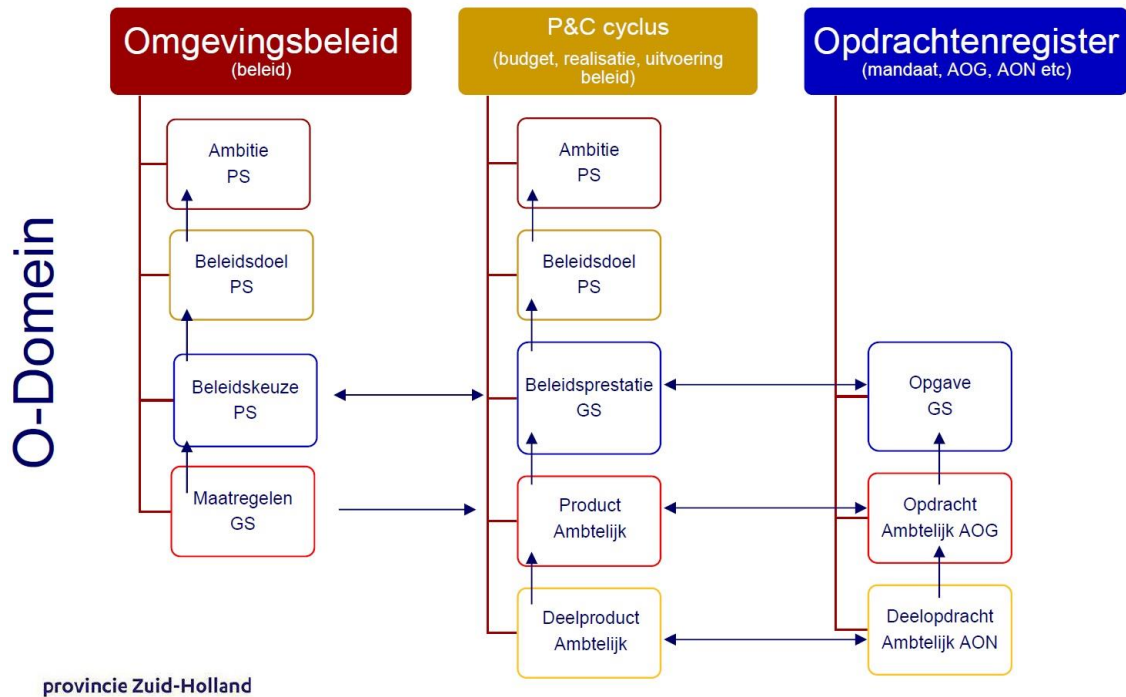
O-Domein

Omgevingsbeleid
(beleid)

Ambitie
PS

Beleidsdoel
PS

Beleidskeuze
PS

Maatregelen
GS

P&C cyclus
(budget, realisatie, uitvoering beleid)

Ambitie
PS

Beleidsdoel
PS

Beleidsprestatie
GS

Product
Ambtelijk

Deelproduct
Ambtelijk

Opdrachtenregister
(mandaat, AOG, AON etc)

Opgave
GS

Opdracht
Ambtelijk AOG

Deelopdracht
Ambtelijk AON

provincie Zuid-Holland